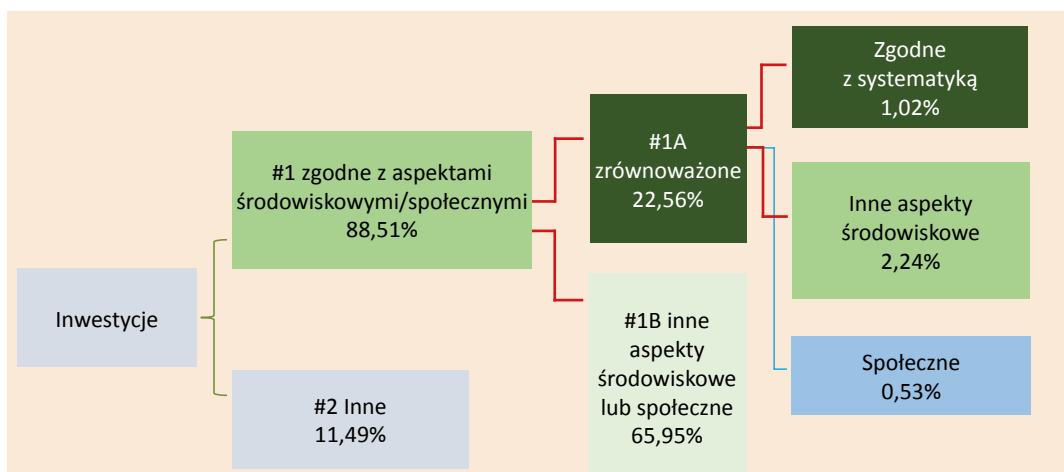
Inwestycje

#1 zgodne z aspektami środowiskowymi/społecznymi 88,51%

#2 Inne 11,49%

#1A zrównoważone 22,56%

#1B inne aspekty środowiskowe lub społeczne 65,95%

Zgodne z systematyką 1,02%

Inne aspekty środowiskowe 2,24%

Społeczne 0,53%